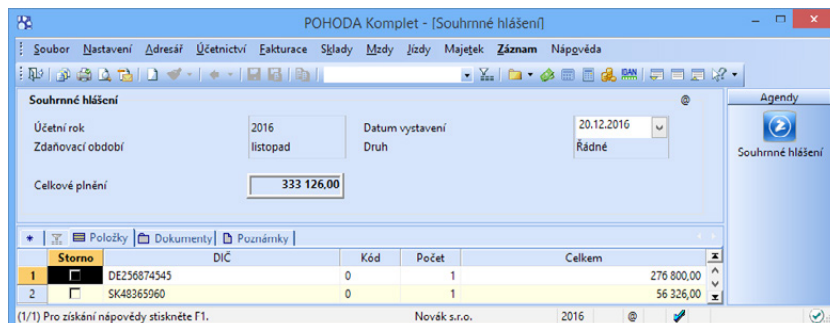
POHODA Komplet - [Souhrnné hlášení]

Soubor Nastavení Adresář Účetnictví Fakturace Sklady Mzdy Jízdy Majetek Záznam Nápověda

Souhrnné hlášení

Účetní rok 2016
Zdaňovací období listopad
Datum vystavení 20.12.2016
Druh Řádné

Celkové plnění 333 126,00

Agendy
Souhrnné hlášení

Položky Dokumenty Poznámky

| | Storno | DIČ | Kód | Počet | Celkem |
|---|---|---|---|---|---|
| 1 | ☐ | DE256874545 | 0 | 1 | 276 800,00 |
| 2 | ☐ | SK48365960 | 0 | 1 | 56 326,00 |

(1/1) Pro získání nápovědy stiskněte F1. Novák s.r.o. 2016